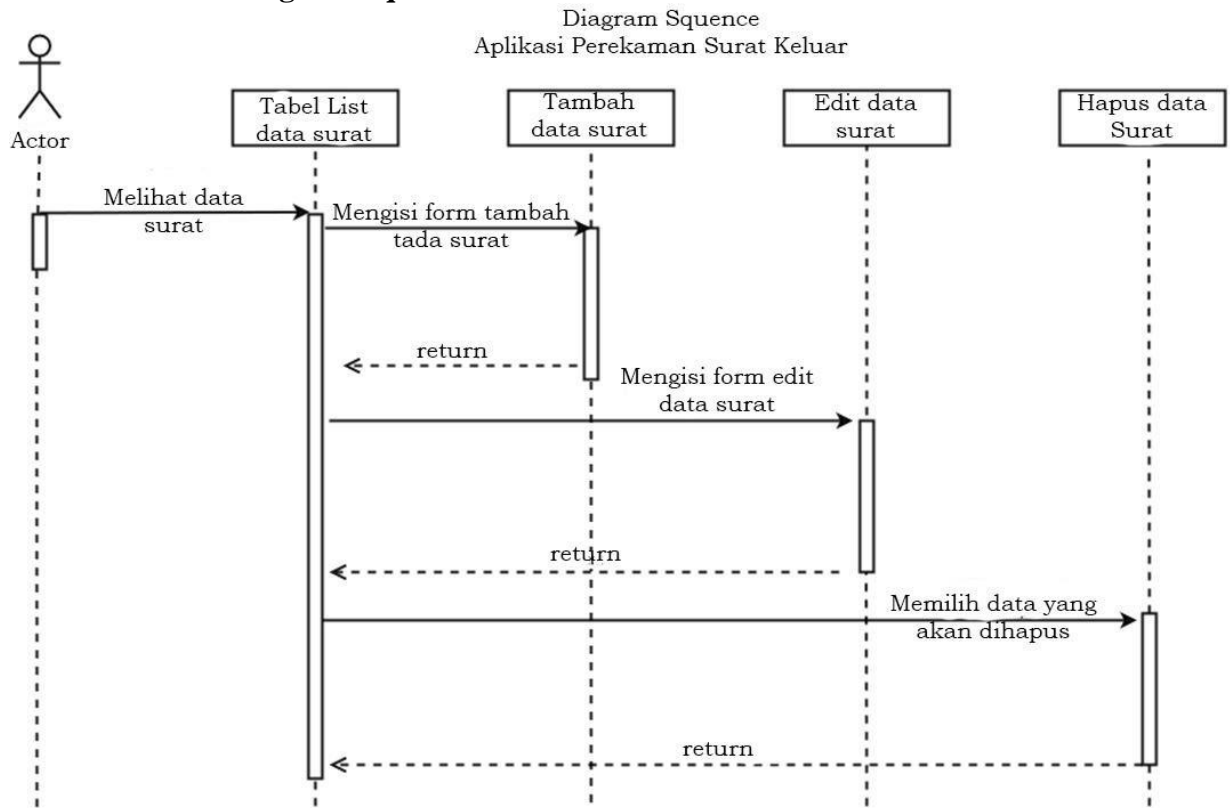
Diagram Squence
Aplikasi Perekaman Surat Keluar

Actor

Tabel List data surat

Tambah data surat

Edit data surat

Hapus data Surat

Melihat data surat

Mengisi form tambah tada surat

return

Mengisi form edit data surat

return

Memilih data yang akan dihapus

return